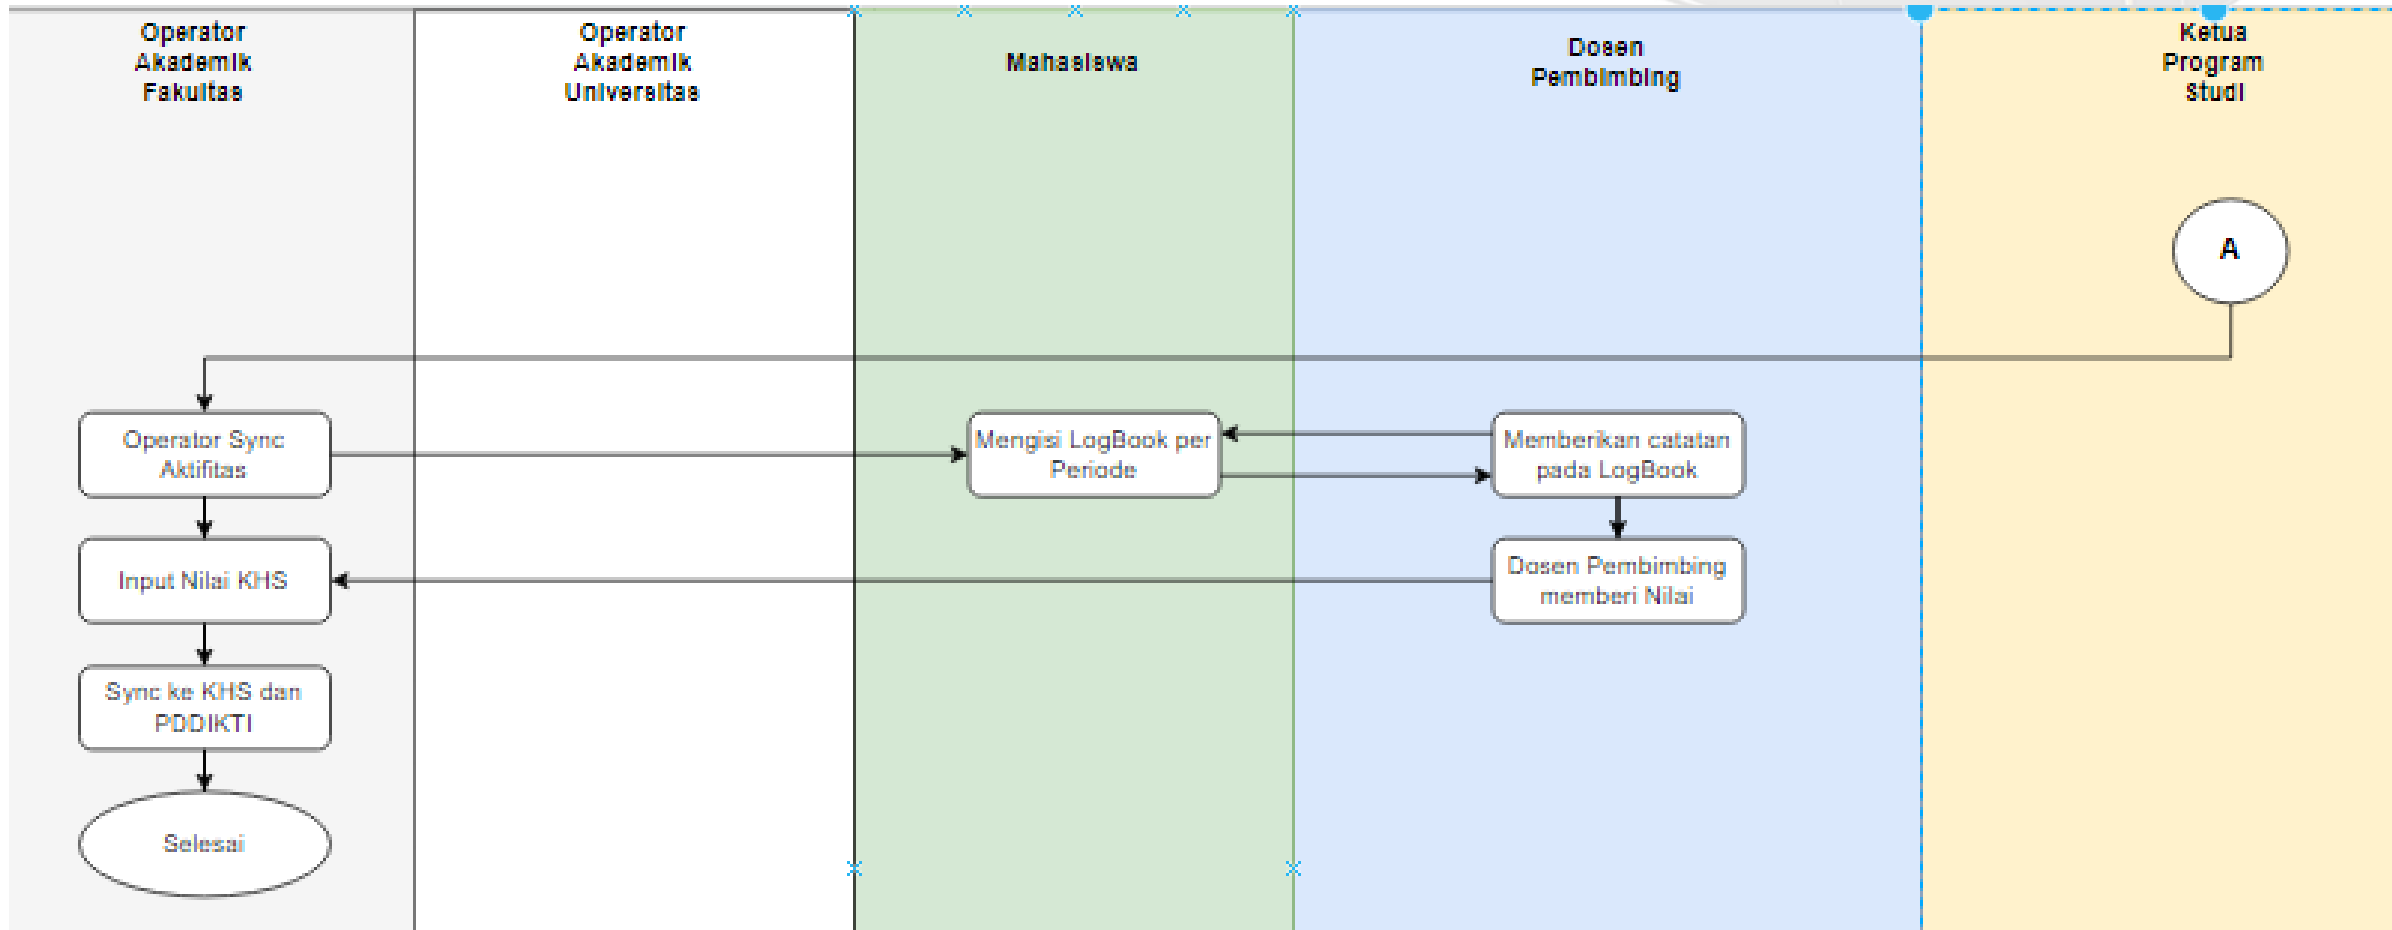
Operator Akademik Fakultas

Operator Akademik Universitas

Mahasiswa

Dosen Pembimbing

Ketua Program Studi

A

Operator Sync Aktifitas

Mengisi LogBook per Periode

Memberikan catatan pada LogBook

Input Nilai KHS

Dosen Pembimbing memberi Nilai

Sync ke KHS dan PDDIKTI

Selesai